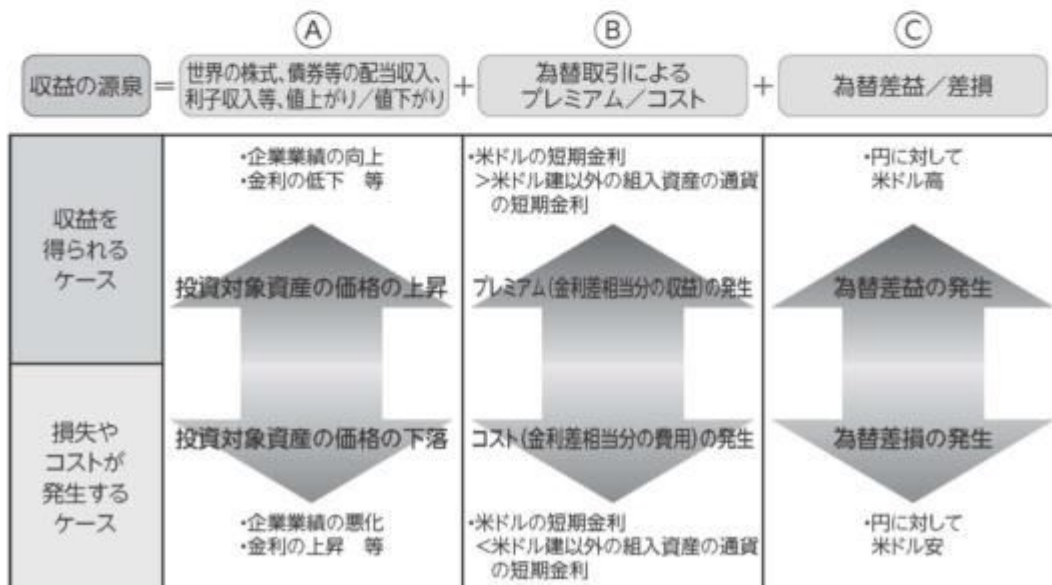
Ⓐ Ⓑ Ⓒ

収益の源泉 = 世界の株式、債券等の配当収入、利子収入等、値上がり／値下がり + 為替取引によるプレミアム／コスト + 為替差益／差損

| | | | |
|---|---|---|---|
| 収益を得られるケース | ・企業業績の向上<br>・金利の低下　等<br><br>投資対象資産の価格の上昇 | ・米ドルの短期金利<br>＞米ドル建以外の組入資産の通貨の短期金利<br><br>プレミアム（金利差相当分の収益）の発生 | ・円に対して<br>米ドル高<br><br>為替差益の発生 |
| 損失やコストが発生するケース | 投資対象資産の価格の下落<br><br>・企業業績の悪化<br>・金利の上昇　等 | コスト（金利差相当分の費用）の発生<br><br>・米ドルの短期金利<br>＜米ドル建以外の組入資産の通貨の短期金利 | 為替差損の発生<br><br>・円に対して<br>米ドル安 |